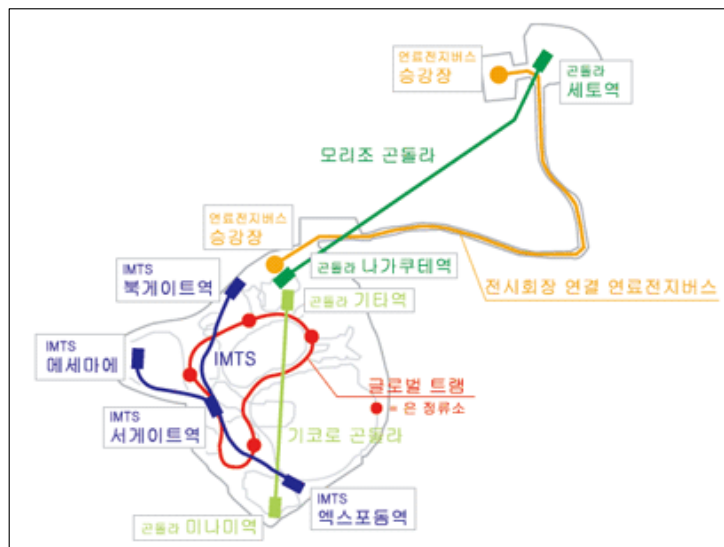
연료전지버스
승강장

곤돌라
세토역

모리조 곤돌라

연료전지버스
승강장

곤돌라 나가쿠테역

전시회장 연결 연료전지버스

IMTS
북게이트역

곤돌라 기타역

IMTS
메세마에

IMTS

글로벌 트램

● = 은 정류소

IMTS
서게이트역

기코로 곤돌라

IMTS
엑스포돔역

곤돌라 미나미역